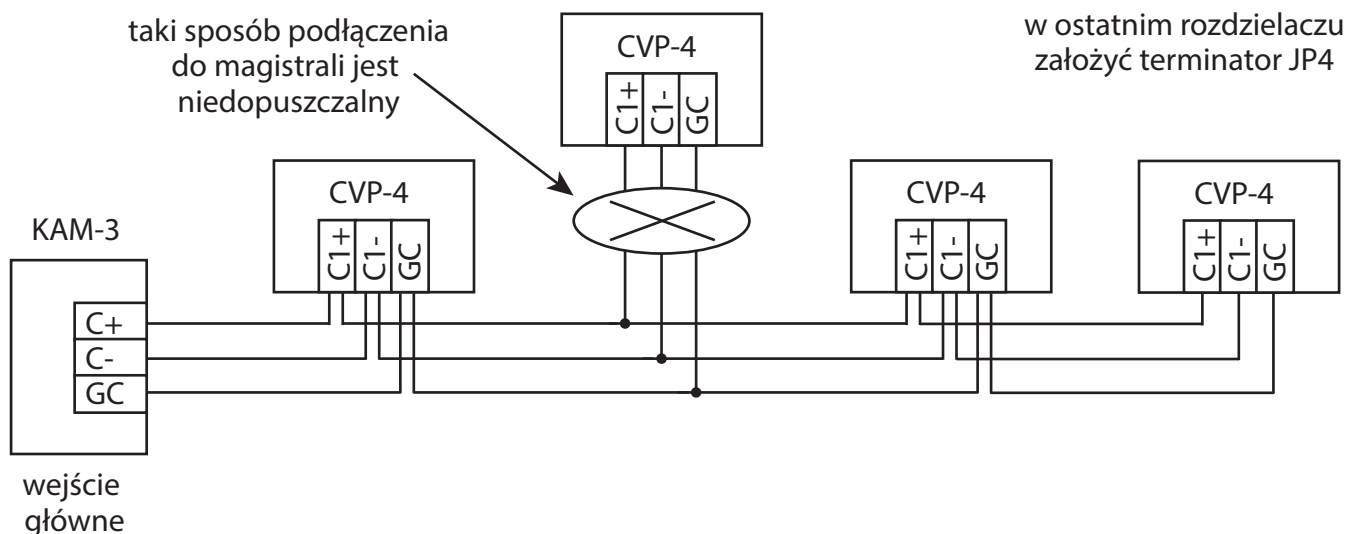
taki sposób podłączenia do magistrali jest niedopuszczalny

CVP-4

C1+ C1- GC

w ostatnim rozdzielaczu założyć terminator JP4

CVP-4

C1+ C1- GC

CVP-4

C1+ C1- GC

CVP-4

C1+ C1- GC

KAM-3

C+
C-
GC

wejście główne